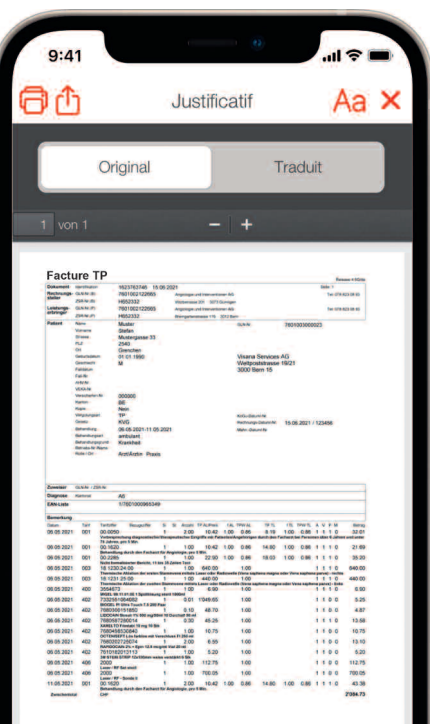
9:41

Justificatif

Aa ×

Original

Traduit

1 von 1

− +

Facture TP

Dokument 1623763740 15.06.2021

Rechnungssteller GLN-Nr. 7601002122995

Leistungserbringer GLN-Nr. 7601002122995

Patient Name Muster
Vorname Stefan
Strasse Musterstrasse 33
PLZ 2540
Ort Grenchen
Geburtsdatum 01.01.1990
Geschlecht M

Visana Services AG
Weltpoststrasse 19/21
3000 Bern 15

GLN-Nr. 7601003000023

Gesetz KVG
Behandlung 26.05.2021-11.05.2021
Behandlungsart ambulant
Behandlungsgrund Krankheit
Rolle / Ort Arzt/Aerztin Praxis

Rechnungs-Datum/Nr 15.06.2021 / 123456

Zuweiser
Diagnose A5
EAN-Liste 1760100096S349

Bemerkung

Datum Tarif Tarifziffer Bezugsziffer Anzahl TP AL/Preis TP TL Betrag
06.05.2021 001 00.0050 1 2.00 10.42 1.00 0.86 9.19 1.00 0.86 1 1 1 0 32.61
06.05.2021 001 00.1820 1 1.00 10.42 1.00 0.86 14.80 1.00 0.86 1 1 1 0 21.69
06.05.2021 001 00.2285 1 1.00 22.50 1.00 0.86 18.03 1.00 0.86 1 1 1 0 35.20
06.05.2021 003 18.1230.24 1 1.00 640.00 1.00 1 1 1 0 640.00
06.05.2021 003 18.1231.25 1 1.00 -440.00 1.00 1 1 1 0 440.00
06.05.2021 402 2654673 1 1.00 6.50 1.00 1 1 1 0 6.50
06.05.2021 402 7332518184802 1 0.01 1549.60 1.00 1 1 1 0 5.20
06.05.2021 402 7680008191882 1 0.10 48.70 1.00 1 1 1 0 4.87
06.05.2021 402 7680697290014 1 0.30 45.25 1.00 1 1 0 0 13.58
06.05.2021 402 7680458530840 1 1.00 10.75 1.00 1 1 0 0 10.75
06.05.2021 402 7640202726074 1 1.00 13.10 1.00 1 1 0 0 13.10
06.05.2021 402 7610182012113 1 1.00 5.20 1.00 1 1 0 0 5.20
06.05.2021 406 2000 1 1.00 112.75 1.00 1 1 0 0 112.75
06.05.2021 406 2000 1 1.00 700.05 1.00 1 1 0 0 700.05
11.05.2021 001 00.1820 1 1.00 10.42 1.00 0.86 14.80 1.00 0.86 1 1 1 0 43.38

Zwischentotal CHF 2'084.73